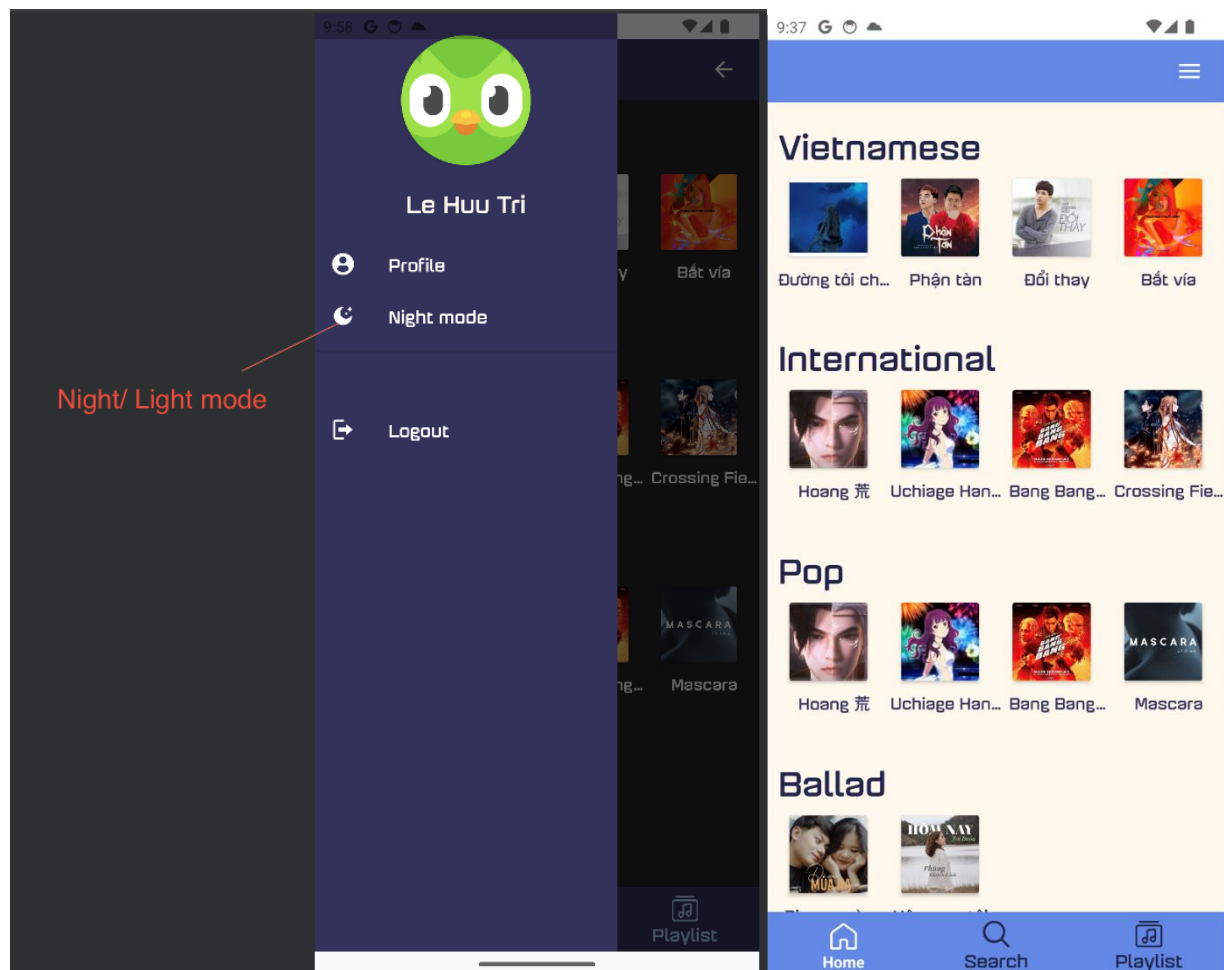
9:58 G

Le Huu Tri

Profile

Night mode

Logout

Night/ Light mode

Bất vía

Crossing Fie...

Mascara

Playlist

9:37 G

Vietnamese

Đường tôi ch...

Phận tàn

Đổi thay

Bất vía

International

Hoang 荒

Uchiage Han...

Bang Bang...

Crossing Fie...

Pop

Hoang 荒

Uchiage Han...

Bang Bang...

Mascara

Ballad

Home

Search

Playlist